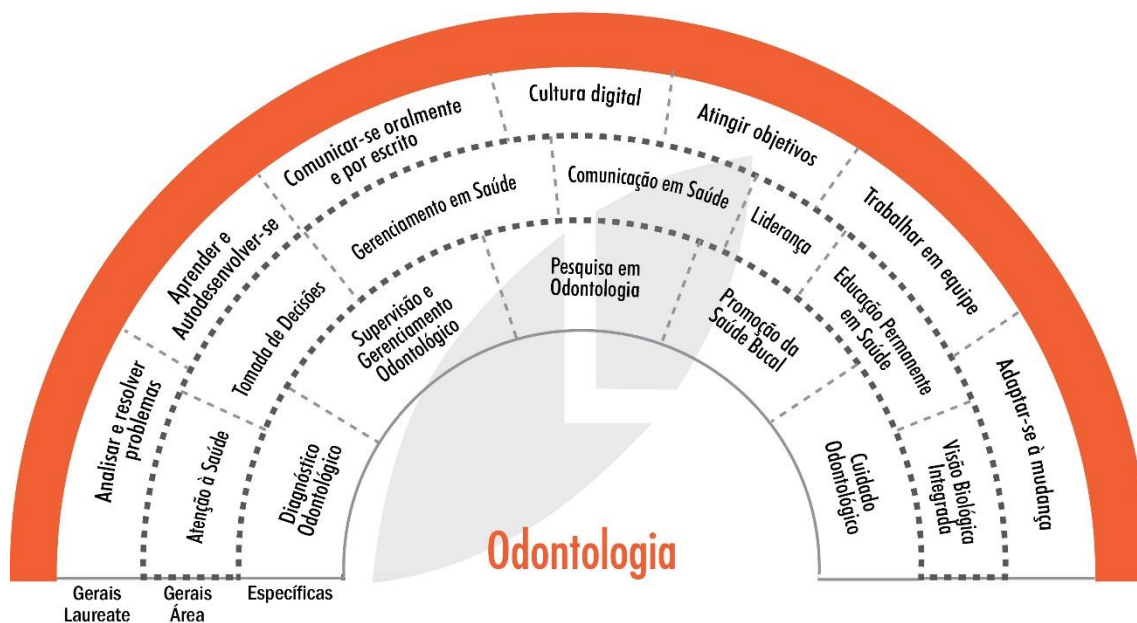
Analisar e resolver problemas

Aprender e Autodesenvolver-se

Comunicar-se oralmente e por escrito

Cultura digital

Atingir objetivos

Trabalhar em equipe

Adaptar-se à mudança

Atenção à Saúde

Tomada de Decisões

Gerenciamento em Saúde

Comunicação em Saúde

Liderança

Educação Permanente em Saúde

Visão Biológica Integrada

Diagnóstico Odontológico

Supervisão e Gerenciamento Odontológico

Pesquisa em Odontologia

Promoção da Saúde Bucal

Cuidado Odontológico

Odontologia

Gerais Laureate

Gerais Área

Específicas